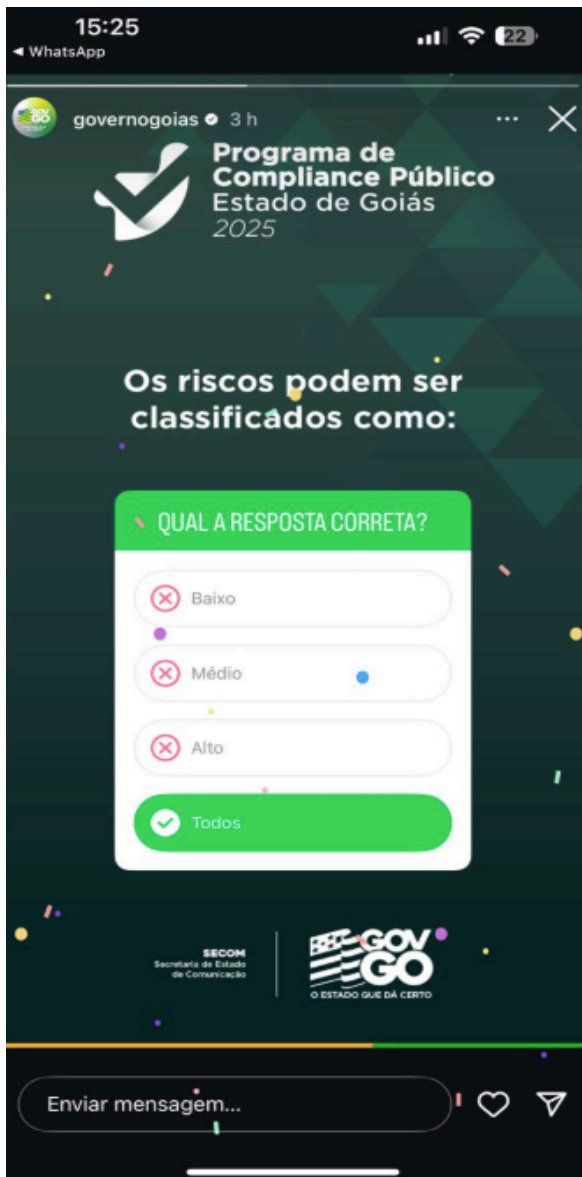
15:25
◀ WhatsApp
22

GOV GO
governogoias 3 h
...

Programa de Compliance Público
Estado de Goiás
2025

Os riscos podem ser classificados como:

QUAL A RESPOSTA CORRETA?
Baixo
Médio
Alto
Todos

SECOM
Secretaria de Estado de Comunicação

GOV GO
O ESTADO QUE DÁ CERTO

Enviar mensagem...